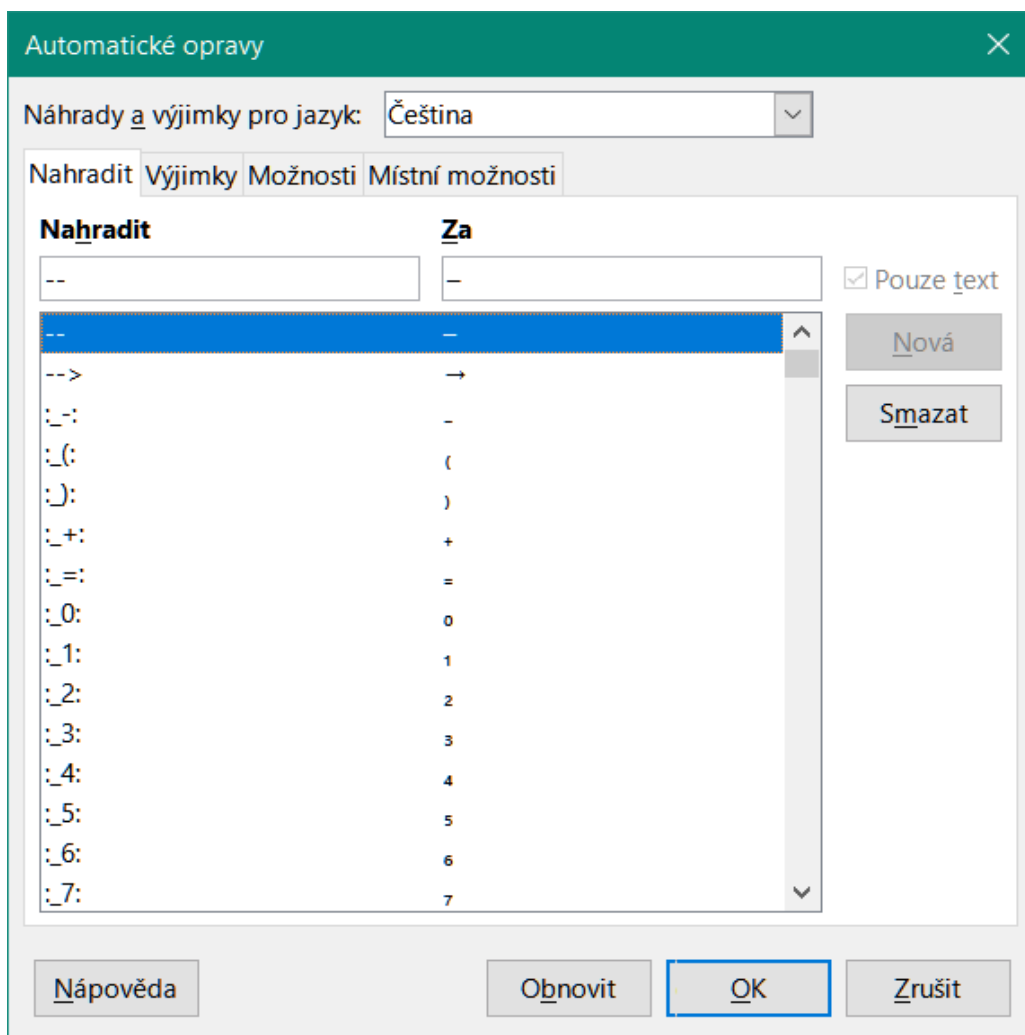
Automatické opravy

Náhrady a výjimky pro jazyk: Čeština

Nahradit | Výjimky | Možnosti | Místní možnosti

| Nahradit | Za |
|---|---|
| -- | – |
| -- | – |
| --> | → |
| :\_-: | ₋ |
| :\_(: | ₍ |
| :\_): | ₎ |
| :\_+: | ₊ |
| :\_=: | ₌ |
| :\_0: | ₀ |
| :\_1: | ₁ |
| :\_2: | ₂ |
| :\_3: | ₃ |
| :\_4: | ₄ |
| :\_5: | ₅ |
| :\_6: | ₆ |
| :\_7: | ₇ |

Pouze text

Nová

Smazat

Nápověda

Obnovit

OK

Zrušit